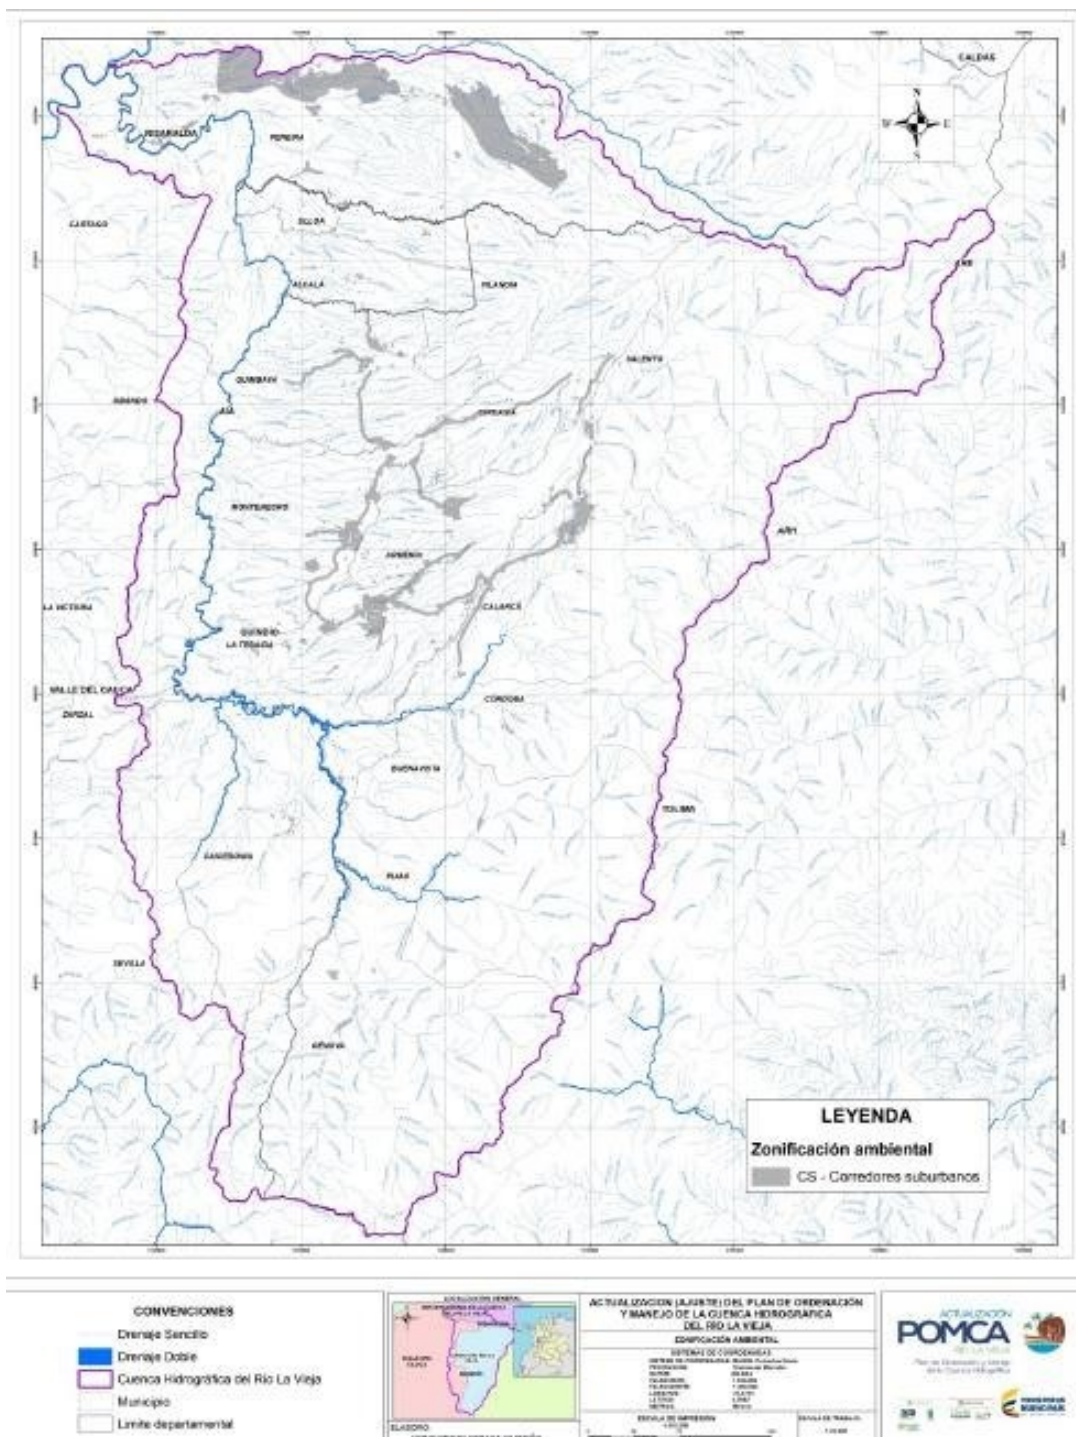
CALDAS

N
W E
S

RISARALDA
PEREIRA
CARTAGO
FILANDIA
SALENTO
ALCALA
QUIMBAYA
ULLOA
CIRCASIA
ANSERMA
MONTENEGRO
ARMENIA
LA VICTORIA
QUINDIO
LA TEBAIDA
CALARCA
VALLE DEL CAUCA
ZARZAL
CORDOBA
BUENAVISTA
TOLIMA
CAICEDONIA
PIJAO
SEVILLA
GENOVA

LEYENDA
Zonificación ambiental
CS - Corredores suburbanos

CONVENCIONES
Drenaje Sencillo
Drenaje Doble
Cuenca Hidrográfica del Rio La Vieja
Municipio
Limite departamental

ACTUALIZACION (AJUSTE) DEL PLAN DE ORDENACIÓN Y MANEJO DE LA CUENCA HIDROGRÁFICA DEL RIO LA VIEJA
ZONIFICACIÓN AMBIENTAL

POMCA